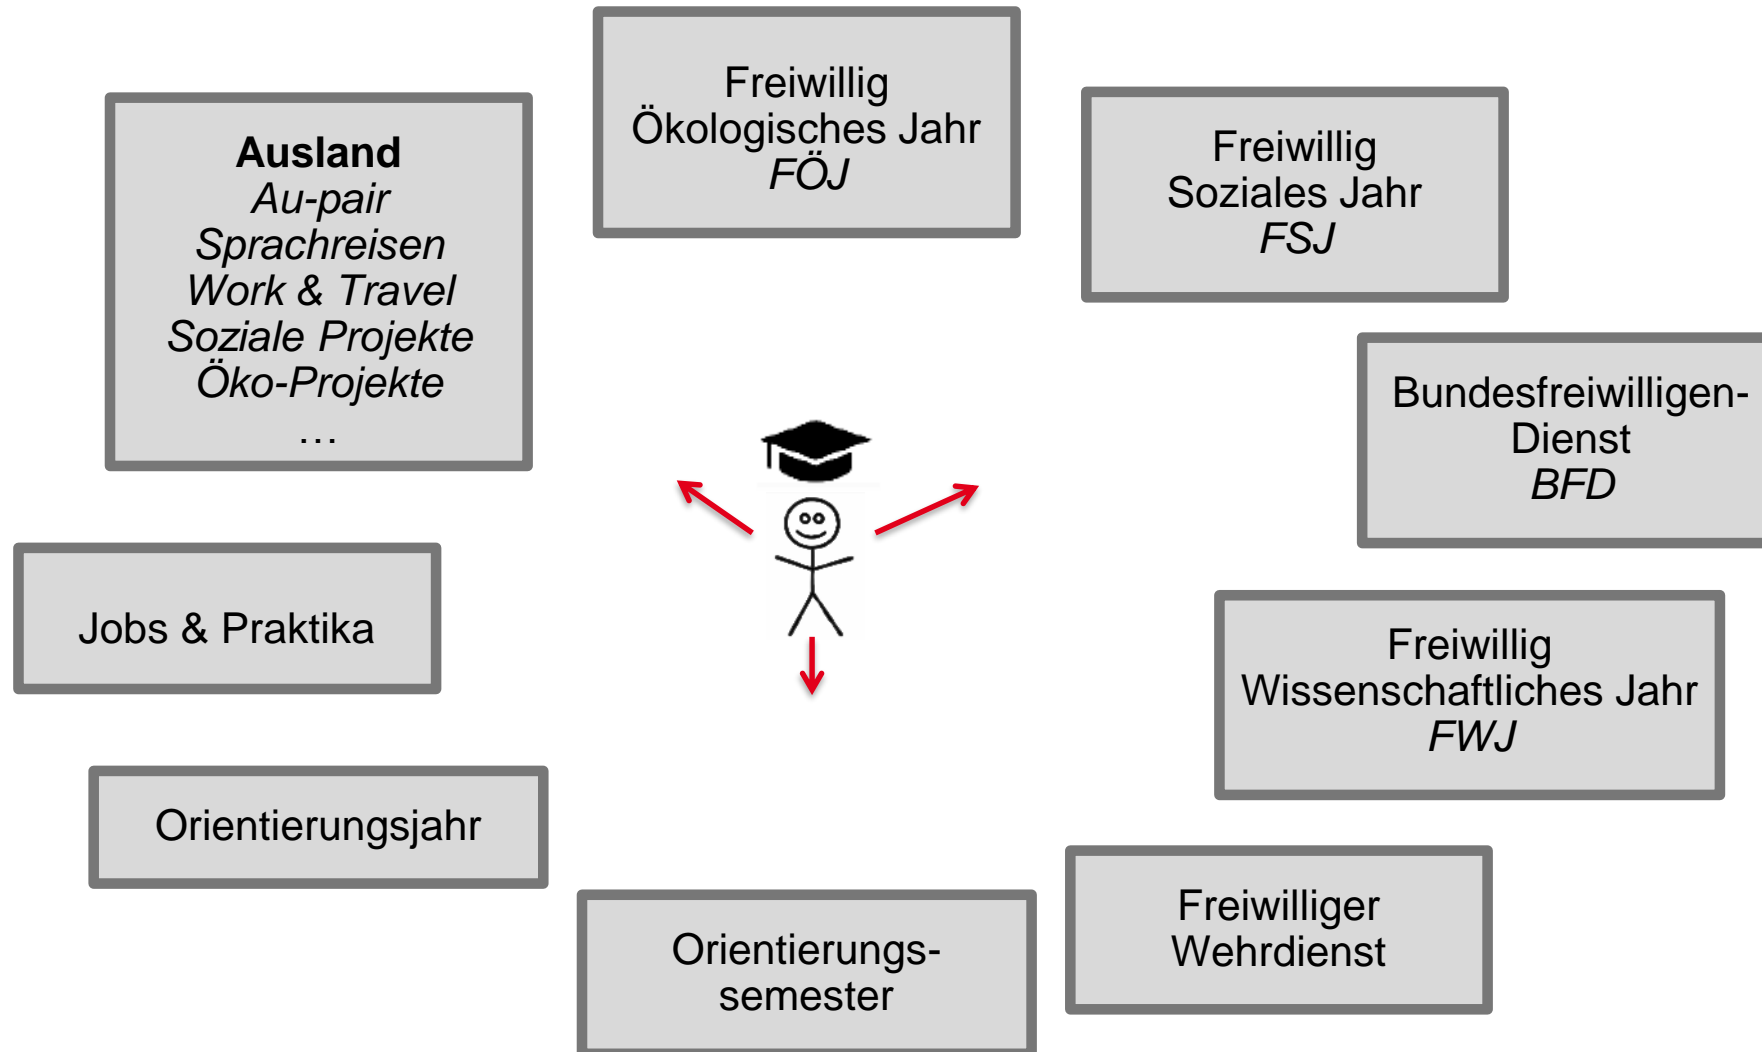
Ausland
Au-pair
Sprachreisen
Work & Travel
Soziale Projekte
Öko-Projekte
…

Freiwillig
Ökologisches Jahr
FÖJ

Freiwillig
Soziales Jahr
FSJ

Bundesfreiwilligen-
Dienst
BFD

Jobs & Praktika

Freiwillig
Wissenschaftliches Jahr
FWJ

Orientierungsjahr

Orientierungs-
semester

Freiwilliger
Wehrdienst